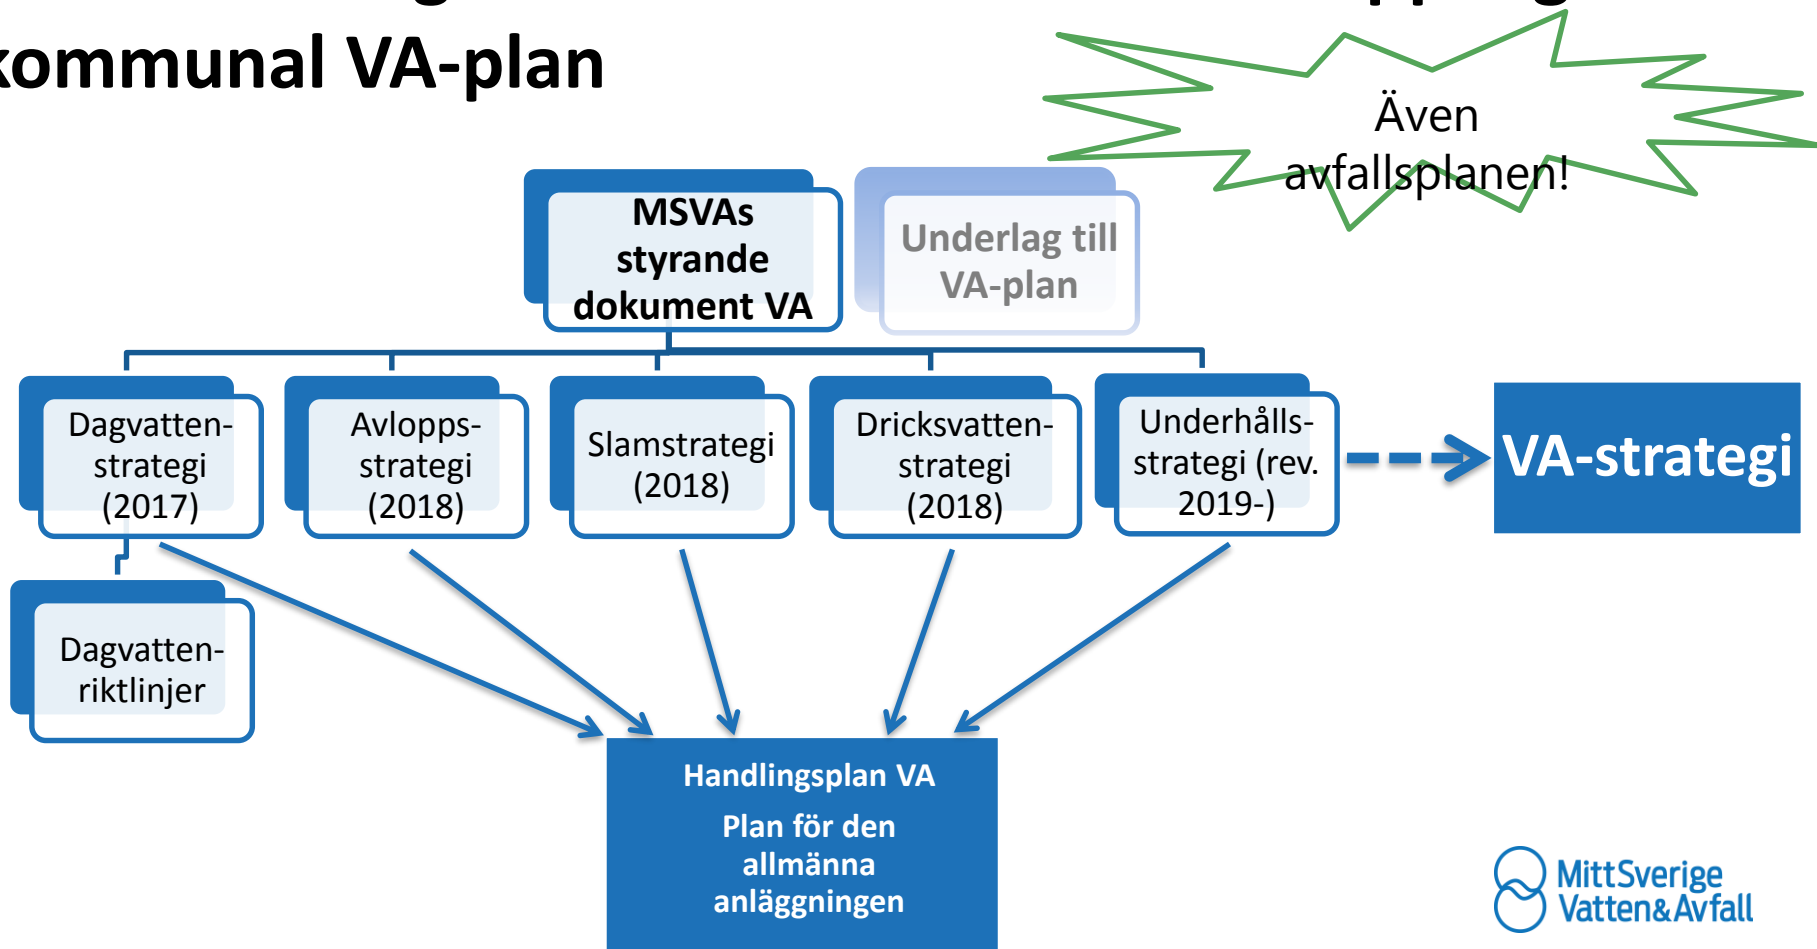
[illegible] kommunal VA-plan

Även avfallsplanen!

MSVAs styrande dokument VA

Underlag till VA-plan

Dagvattenstrategi (2017)

Avloppsstrategi (2018)

Slamstrategi (2018)

Dricksvattenstrategi (2018)

Underhållsstrategi (rev. 2019-)

VA-strategi

Dagvattenriktlinjer

Handlingsplan VA

Plan för den allmänna anläggningen

MittSverige Vatten&Avfall